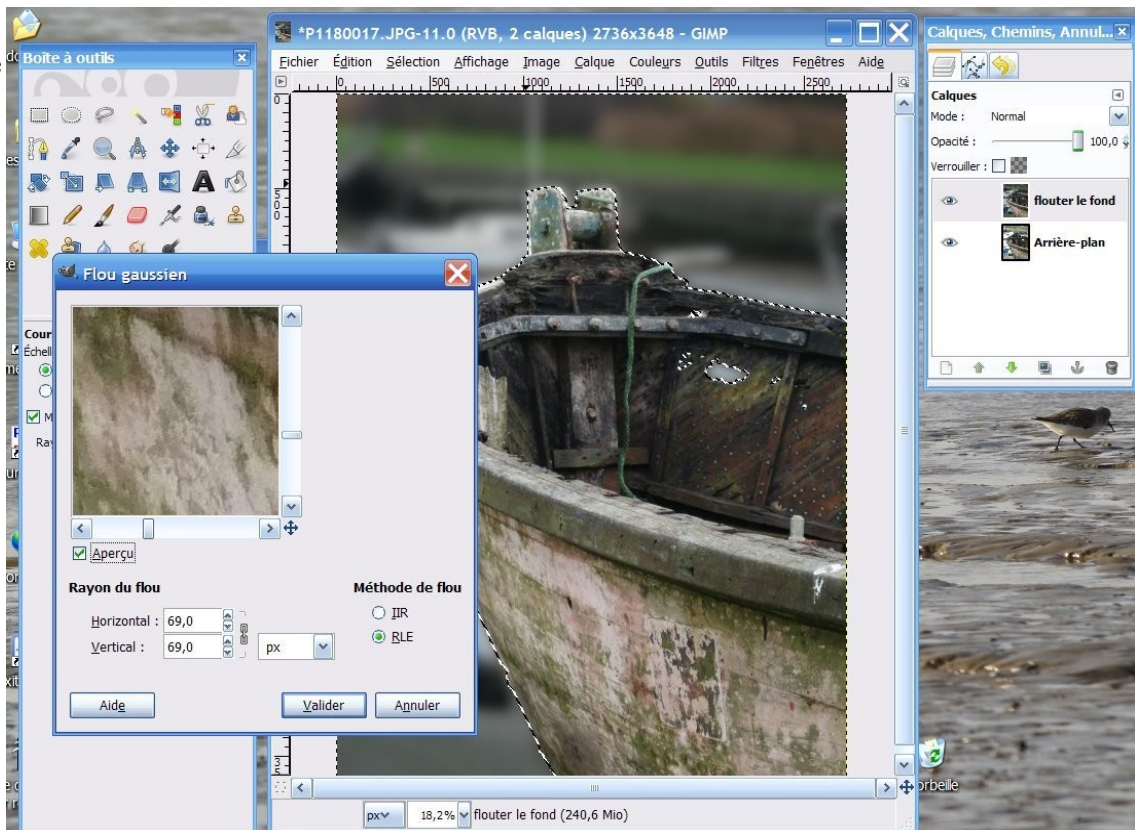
Boîte à outils

*P1180017.JPG-11.0 (RVB, 2 calques) 2736x3648 - GIMP

Fichier Édition Sélection Affichage Image Calque Couleurs Outils Filtres Fenêtres Aide

0 500 1000 1500 2000 2500

Calques, Chemins, Annul...

Calques
Mode : Normal
Opacité : 100,0
Verrouiller :
flouter le fond
Arrière-plan

Flou gaussien

Aperçu

Rayon du flou
Horizontal : 69,0
Vertical : 69,0
px

Méthode de flou
IIR
RLE

Aide
Valider
Annuler

Cour
Échell
M
Ray

px 18,2% flouter le fond (240,6 Mio)

orbeille